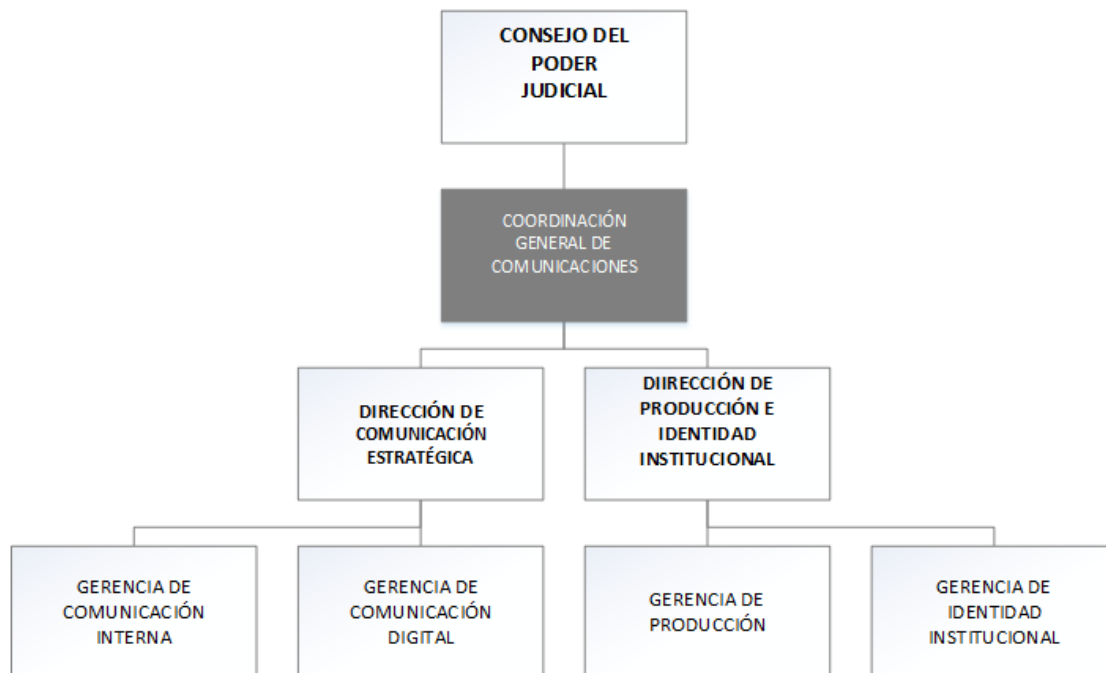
CONSEJO DEL PODER JUDICIAL

COORDINACIÓN GENERAL DE COMUNICACIONES

DIRECCIÓN DE COMUNICACIÓN ESTRATÉGICA

DIIRECCIÓN DE PRODUCCIÓN E IDENTIDAD INSTITUCIONAL

GERENCIA DE COMUNICACIÓN INTERNA

GERENCIA DE COMUNICACIÓN DIGITAL

GERENCIA DE PRODUCCIÓN

GERENCIA DE IDENTIDAD INSTITUCIONAL